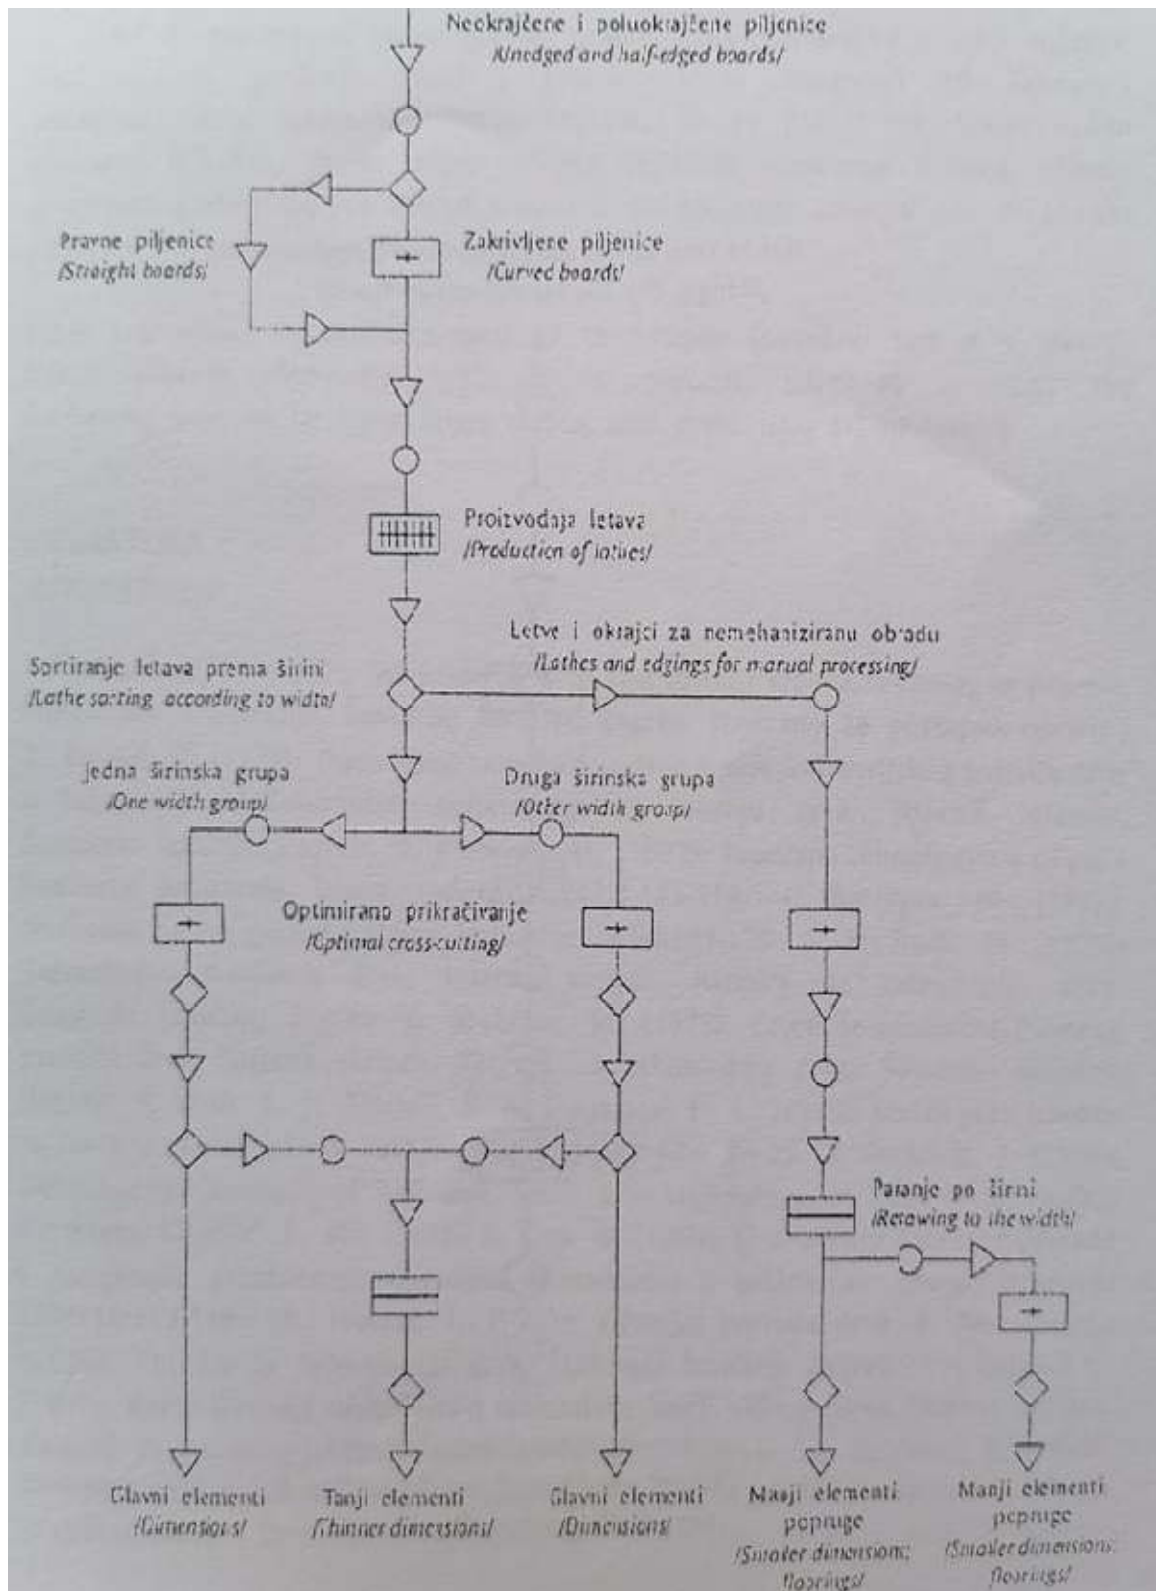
Neokrajčene i poluokrajčene piljenice
/Unedged and half-edged boards/

Pravne piljenice
/Straight boards/

Zakrivljene piljenice
/Curved boards/

Proizvodnja letava
/Production of lathes/

Letve i okrajci za nemehaniziranu obradu
/Lathes and edgings for manual processing/

Sortiranje letava prema širini
/Lathe sorting according to width/

Jedna širinska grupa
/One width group/

Druga širinska grupa
/Other width group/

Optimirano prikračivanje
/Optimal cross-cutting/

Paranje po širini
/Retawing to the width/

Glavni elementi
/Dimensions/

Tanji elementi
/Thinner dimensions/

Glavni elementi
/Dimensions/

Manji elementi popruge
/Smaller dimensions: floorings/

Manji elementi popruge
/Smaller dimensions: floorings/